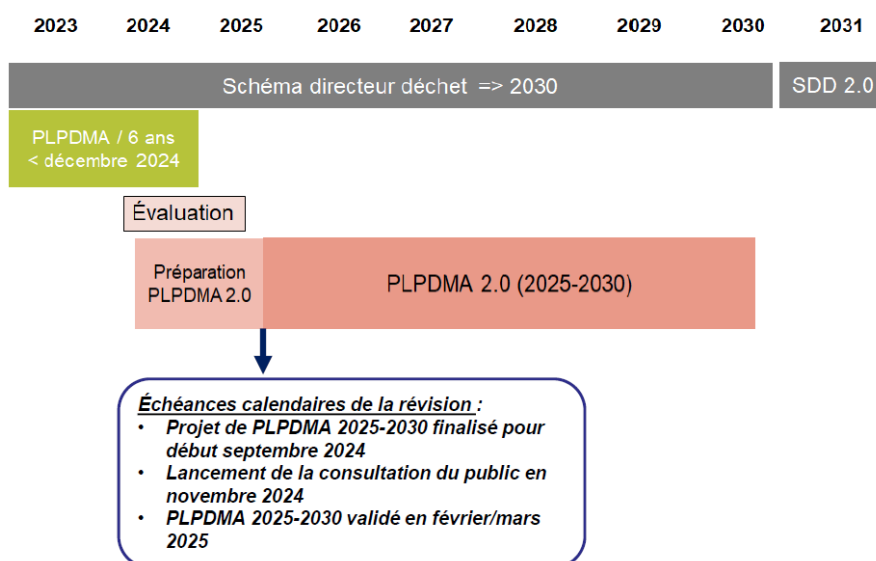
2023 2024 2025 2026 2027 2028 2029 2030 2031

Schéma directeur déchet => 2030

SDD 2.0

PLPDMA / 6 ans
< décembre 2024

Évaluation

Préparation PLPDMA 2.0

PLPDMA 2.0 (2025-2030)

Échéances calendaires de la révision :
• Projet de PLPDMA 2025-2030 finalisé pour début septembre 2024
• Lancement de la consultation du public en novembre 2024
• PLPDMA 2025-2030 validé en février/mars 2025